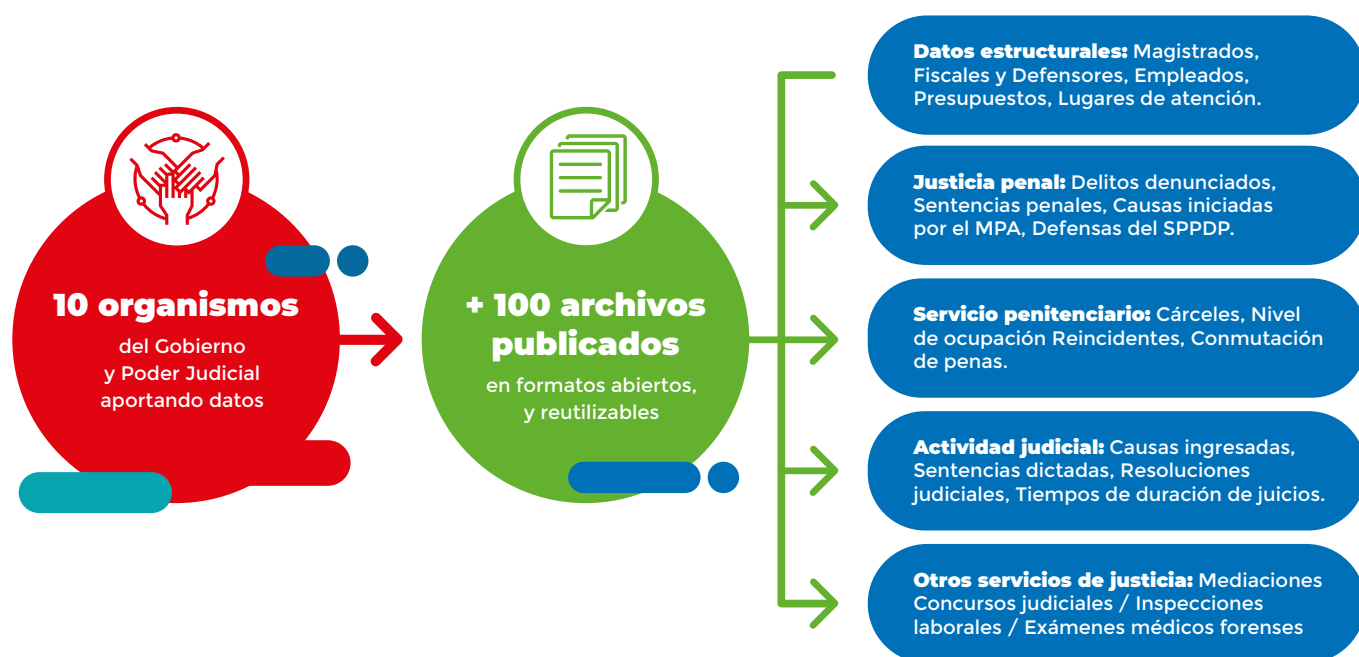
10 organismos

del Gobierno y Poder Judicial aportando datos

+ 100 archivos publicados

en formatos abiertos, y reutilizables

Datos estructurales: Magistrados, Fiscales y Defensores, Empleados, Presupuestos, Lugares de atención.

Justicia penal: Delitos denunciados, Sentencias penales, Causas iniciadas por el MPA, Defensas del SPPDP.

Servicio penitenciario: Cárceles, Nivel de ocupación Reincidentes, Conmutación de penas.

Actividad judicial: Causas ingresadas, Sentencias dictadas, Resoluciones judiciales, Tiempos de duración de juicios.

Otros servicios de justicia: Mediaciones Concursos judiciales / Inspecciones laborales / Exámenes médicos forenses